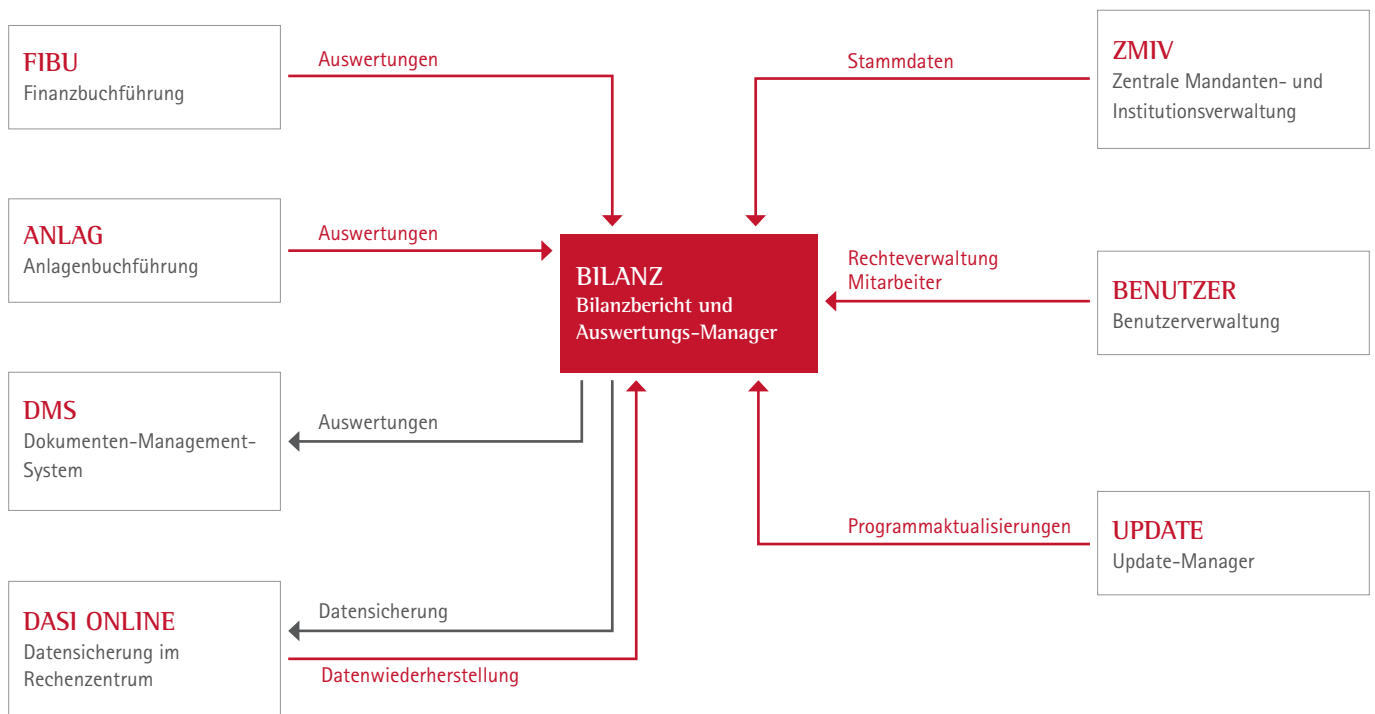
FIBU
Finanzbuchführung

Auswertungen

Stammdaten

ZMIV
Zentrale Mandanten- und Institutionsverwaltung

ANLAG
Anlagenbuchführung

Auswertungen

BILANZ
Bilanzbericht und Auswertungs-Manager

Rechteverwaltung Mitarbeiter

BENUTZER
Benutzerverwaltung

DMS
Dokumenten-Management-System

Auswertungen

Programmaktualisierungen

UPDATE
Update-Manager

DASI ONLINE
Datensicherung im Rechenzentrum

Datensicherung

Datenwiederherstellung